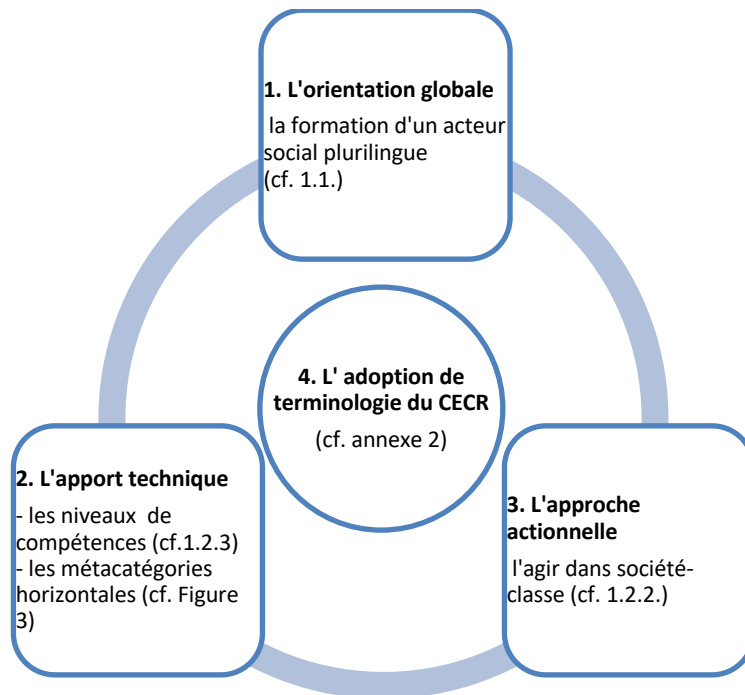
**1. L'orientation globale**

la formation d'un acteur social plurilingue (cf. 1.1.)

**4. L' adoption de terminologie du CECR**

(cf. annexe 2)

**2. L'apport technique**

- les niveaux de compétences (cf.1.2.3)
- les métacatégories horizontales (cf. Figure 3)

**3. L'approche actionnelle**

l'agir dans société-classe (cf. 1.2.2.)